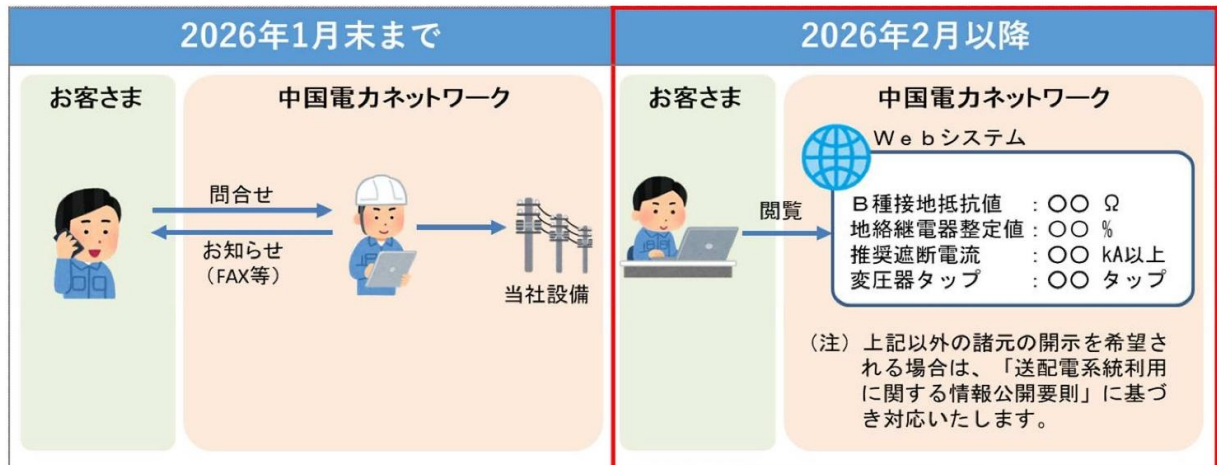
2026年1月末まで

お客さま

中国電力ネットワーク

問合せ

お知らせ
（FAX等）

当社設備

2026年2月以降

お客さま

中国電力ネットワーク

Ｗｅｂシステム

閲覧

Ｂ種接地抵抗値　：〇〇 Ω
地絡継電器整定値：〇〇 %
推奨遮断電流　　：〇〇 kA以上
変圧器タップ　　：〇〇 タップ

（注）上記以外の諸元の開示を希望される場合は、「送配電系統利用に関する情報公開要則」に基づき対応いたします。